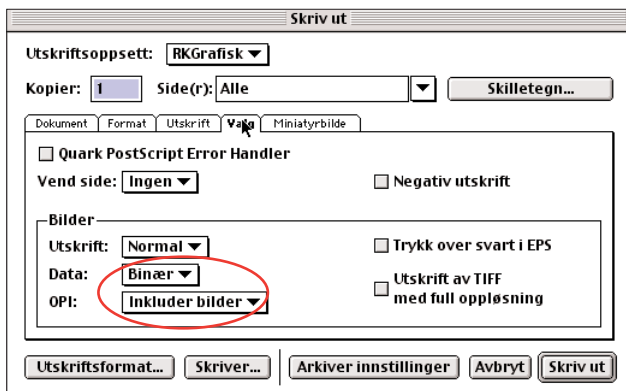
Skriv ut

Utskriftsoppsett: RKGrafisk

Kopier: 1 Side(r): Alle Skilletegn...

Dokument Format Utskrift Valg Miniatyrbilde

Quark PostScript Error Handler

Vend side: Ingen

Negativ utskrift

Bilder

Utskrift: Normal

Data: Binær

OPI: Inkluder bilder

Trykk over svart i EPS

Utskrift av TIFF med full oppløsning

Utskriftsformat... Skriver... Arkiver innstillinger Avbryt Skriv ut